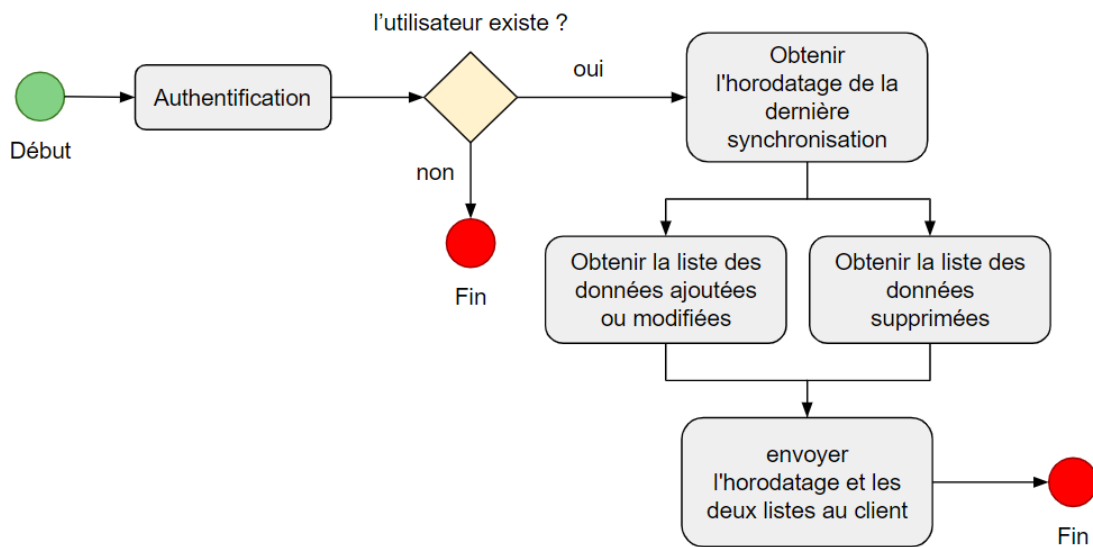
l’utilisateur existe ?

Début

Authentification

oui

non

Fin

Obtenir l'horodatage de la dernière synchronisation

Obtenir la liste des données ajoutées ou modifiées

Obtenir la liste des données supprimées

envoyer l'horodatage et les deux listes au client

Fin